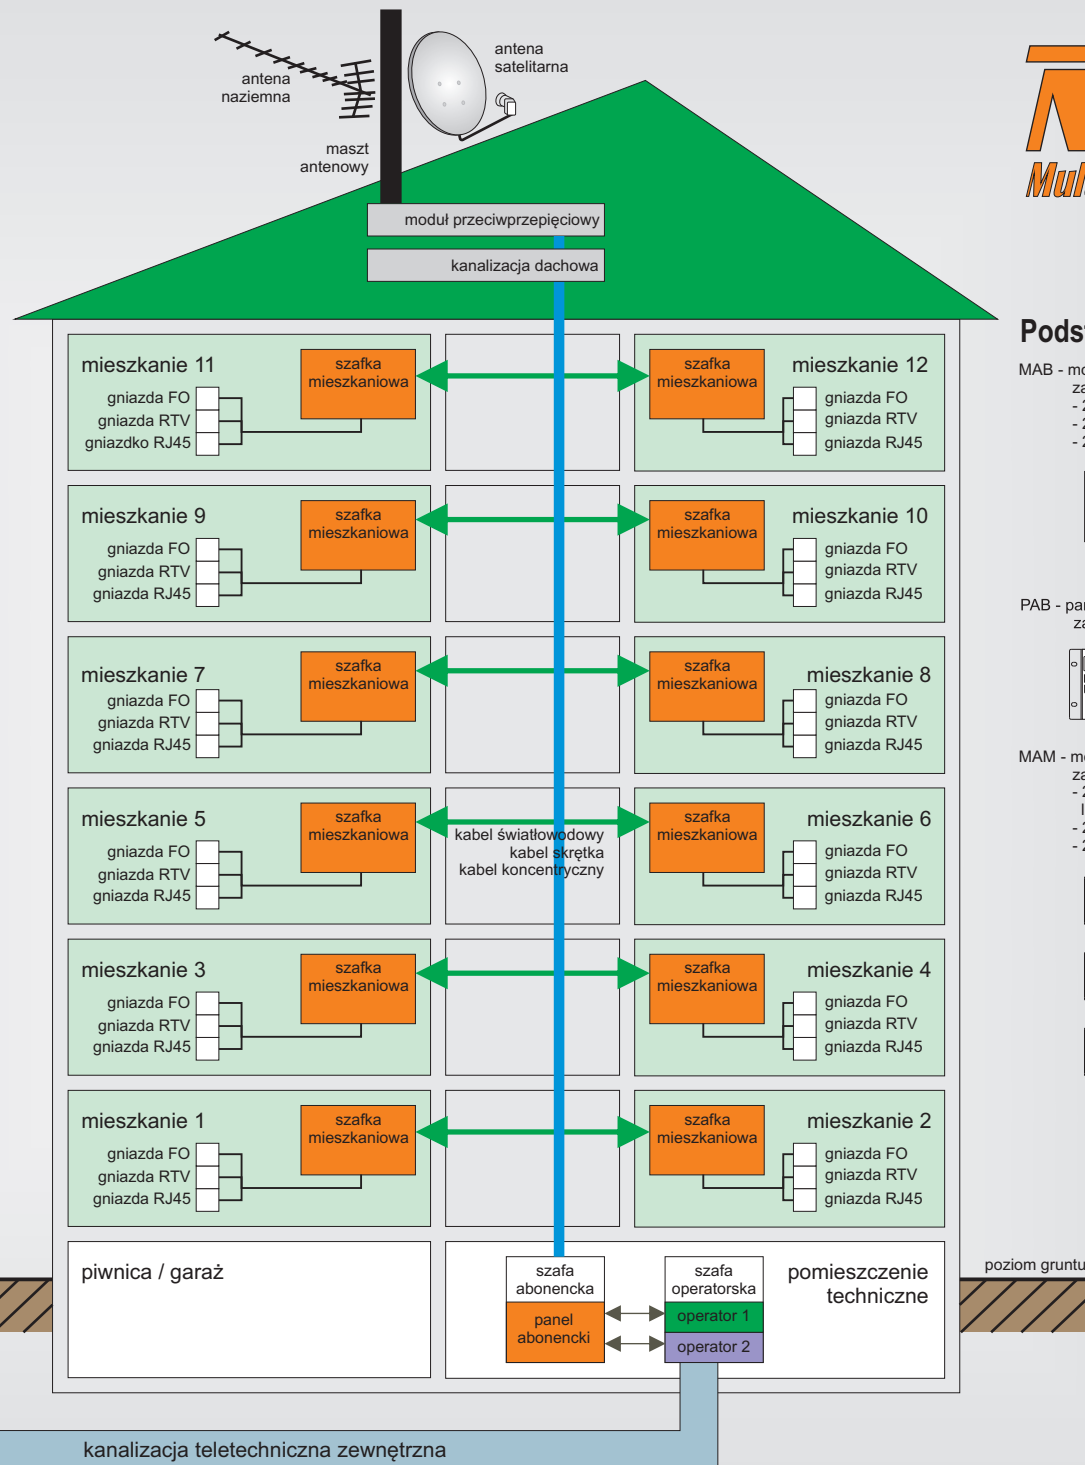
antena naziemna

antena satelitarna

maszt antenowy

moduł przeciwprzepięciowy

kanalizacja dachowa

mieszkanie 11
szafka mieszkaniowa
gniazda FO
gniazda RTV
gniazdko RJ45

szafka mieszkaniowa
mieszkanie 12
gniazda FO
gniazda RTV
gniazda RJ45

mieszkanie 9
szafka mieszkaniowa
gniazda FO
gniazda RTV
gniazda RJ45

szafka mieszkaniowa
mieszkanie 10
gniazda FO
gniazda RTV
gniazda RJ45

mieszkanie 7
szafka mieszkaniowa
gniazda FO
gniazda RTV
gniazda RJ45

szafka mieszkaniowa
mieszkanie 8
gniazda FO
gniazda RTV
gniazda RJ45

mieszkanie 5
szafka mieszkaniowa
gniazda FO
gniazda RTV
gniazda RJ45

kabel światłowodowy
kabel skrętka
kabel koncentryczny

szafka mieszkaniowa
mieszkanie 6
gniazda FO
gniazda RTV
gniazda RJ45

mieszkanie 3
szafka mieszkaniowa
gniazda FO
gniazda RTV
gniazda RJ45

szafka mieszkaniowa
mieszkanie 4
gniazda FO
gniazda RTV
gniazda RJ45

mieszkanie 1
szafka mieszkaniowa
gniazda FO
gniazda RTV
gniazda RJ45

szafka mieszkaniowa
mieszkanie 2
gniazda FO
gniazda RTV
gniazda RJ45

piwnica / garaż

szafa abonencka
panel abonencki

szafa operatorska
operator 1
operator 2

pomieszczenie techniczne

kanalizacja teletechniczna zewnętrzna

poziom gruntu

Mul

Podst

MAB - mo
za
- 2
- 2
- 2

PAB - pa
za

MAM - m
za
- 2
l
- 2
- 2